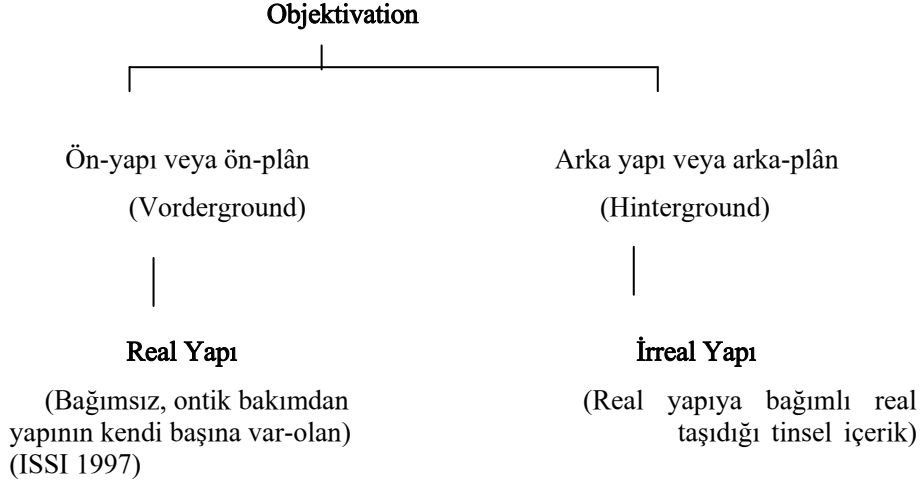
Objektivation

Ön-yapı veya ön-plân

(Vorderground)

Real Yapı

(Bağımsız, ontik bakımdan yapının kendi başına var-olan) (ISSI 1997)

Arka yapı veya arka-plân

(Hinterground)

İrreal Yapı

(Real yapıya bağımlı real taşıdığı tinsel içerik)